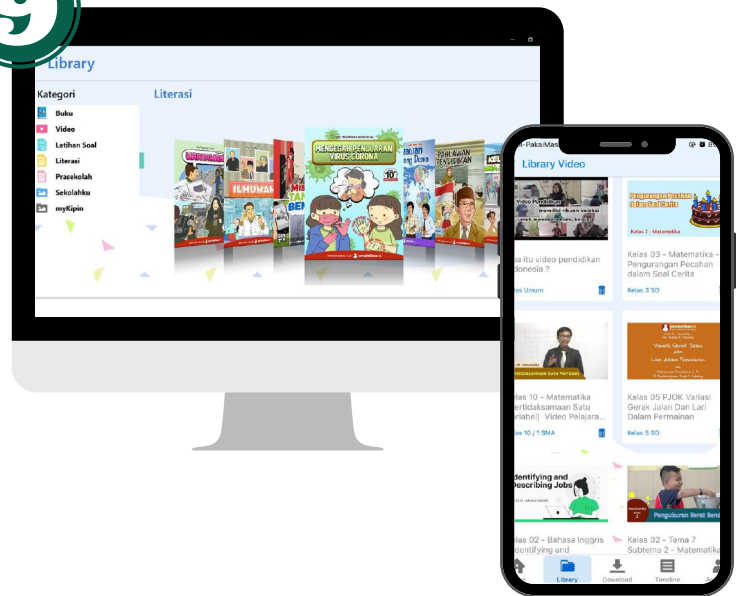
9

Library

Kategori

Buku

Video

Latihan Soal

Literasi

Prasekolah

Sekolahku

myKipin

Literasi

ILMUWAN

MENCEGAH PENULARAN VIRUS CORONA

n-PakaiMasi

Library Video

a itu video pendidikan donesia ?

es Umum

Kelas 03 - Matematika - Pengurangan Pecahan dalam Soal Cerita

Kelas 3 SD

elas 10 - Matematika ertidaksamaan Satu ariabel| Video Pelajara...

las 10 / 1 SMA

Kelas 05 PJOK Variasi Gerak Jalan Dan Lari Dalam Permainan

Kelas 5 SD

dentifying and Describing Jobs

las 02 - Bahasa Inggris dentifying and

Kelas 02 - Tema 7 Subtema 2 - Matematika

Library

Download

Timeline